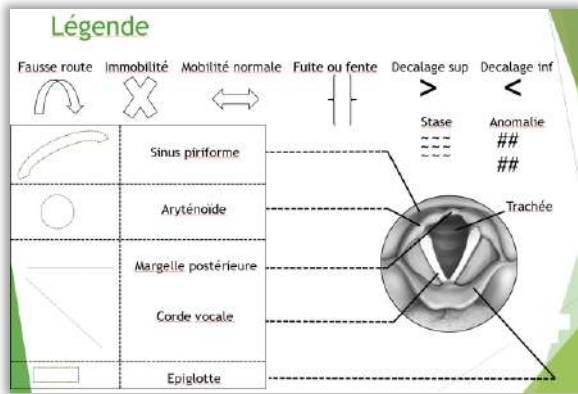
Légende

Fausse route Immobilité Mobilité normale Fuite ou fente Decalage sup Decalage inf

>

<

Stase

Anomalie

##

##

| | |
|---|---|
| | Sinus piriforme |
| | Aryténoïde |
| | Margelle postérieure<br>Corde vocale |
| | Epiglotte |

Trachée